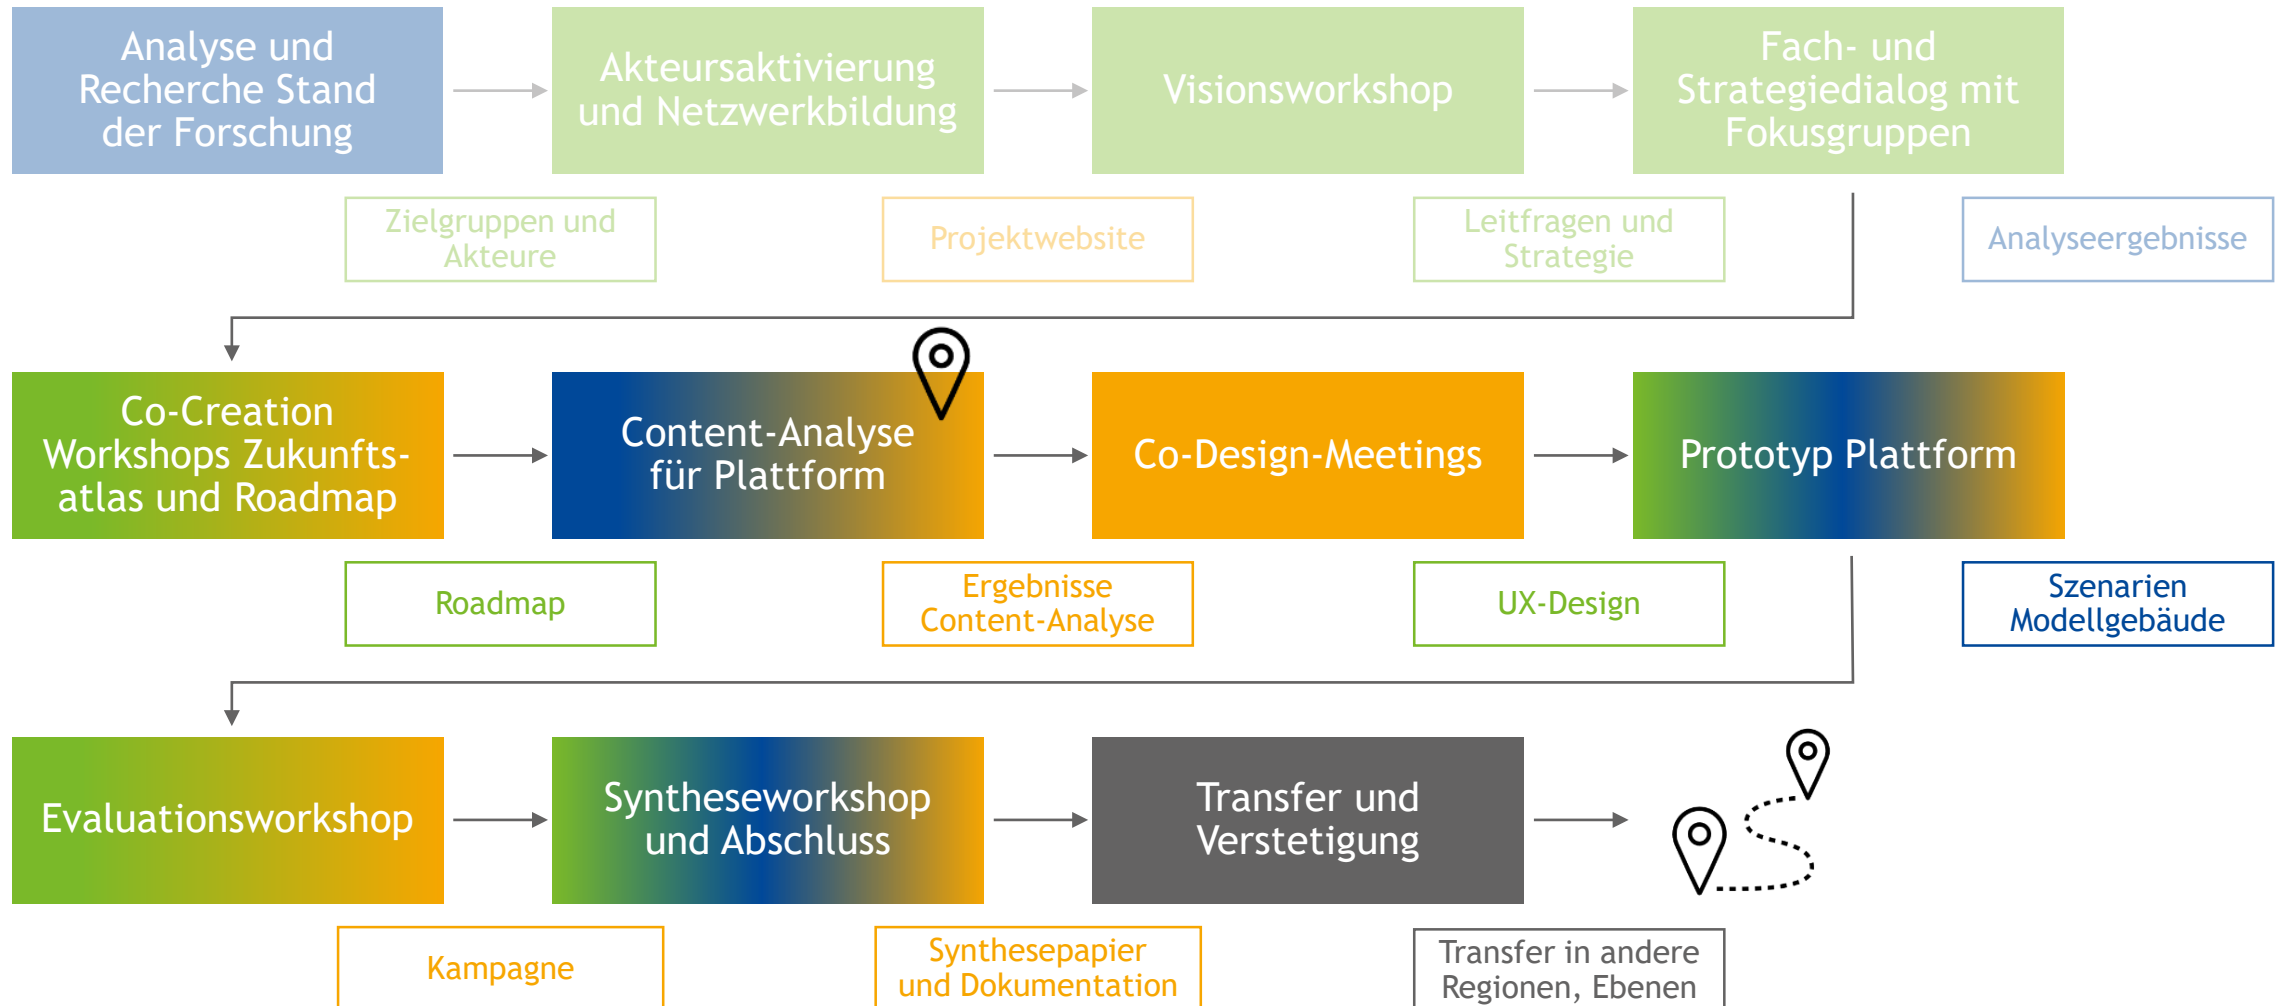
Analyse und Recherche Stand der Forschung

Akteursaktivierung und Netzwerkbildung

Visionsworkshop

Fach- und Strategiedialog mit Fokusgruppen

Zielgruppen und Akteure

Projektwebsite

Leitfragen und Strategie

Analyseergebnisse

Co-Creation Workshops Zukunftsatlas und Roadmap

Content-Analyse für Plattform

Co-Design-Meetings

Prototyp Plattform

Roadmap

Ergebnisse Content-Analyse

UX-Design

Szenarien Modellgebäude

Evaluationsworkshop

Syntheseworkshop und Abschluss

Transfer und Verstetigung

Kampagne

Synthesepapier und Dokumentation

Transfer in andere Regionen, Ebenen